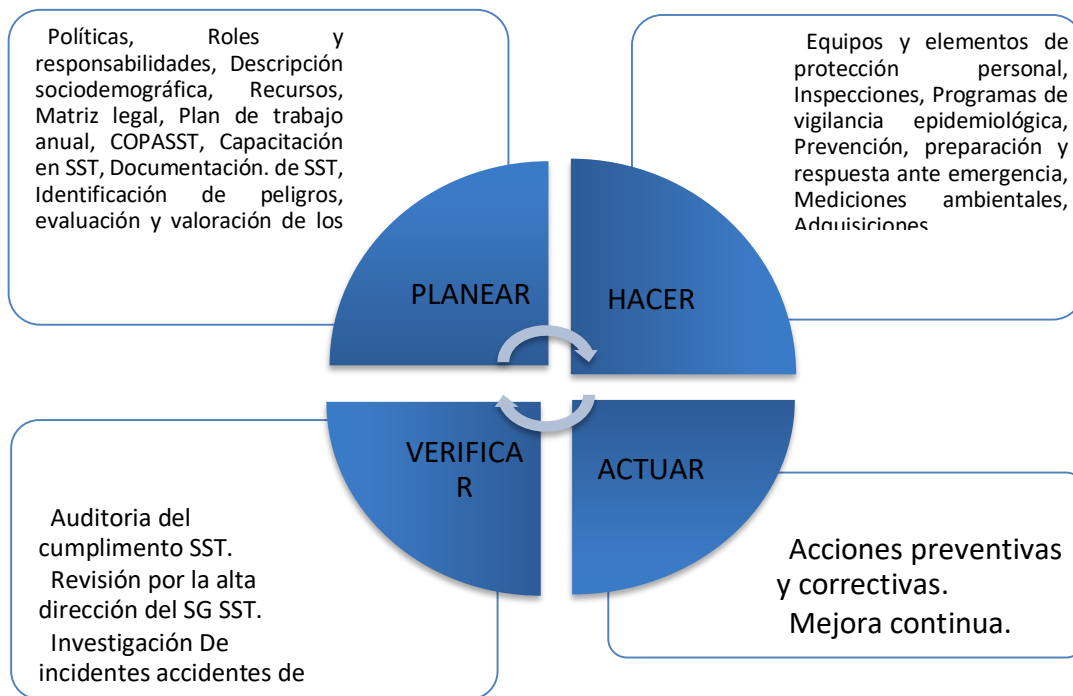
Políticas, Roles y responsabilidades, Descripción sociodemográfica, Recursos, Matriz legal, Plan de trabajo anual, COPASST, Capacitación en SST, Documentación. de SST, Identificación de peligros, evaluación y valoración de los

Equipos y elementos de protección personal, Inspecciones, Programas de vigilancia epidemiológica, Prevención, preparación y respuesta ante emergencia, Mediciones ambientales, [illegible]

PLANEAR

HACER

VERIFICA
R

ACTUAR

Auditoria del cumplimento SST.
Revisión por la alta dirección del SG SST.
Investigación De incidentes accidentes de

Acciones preventivas y correctivas.
Mejora continua.